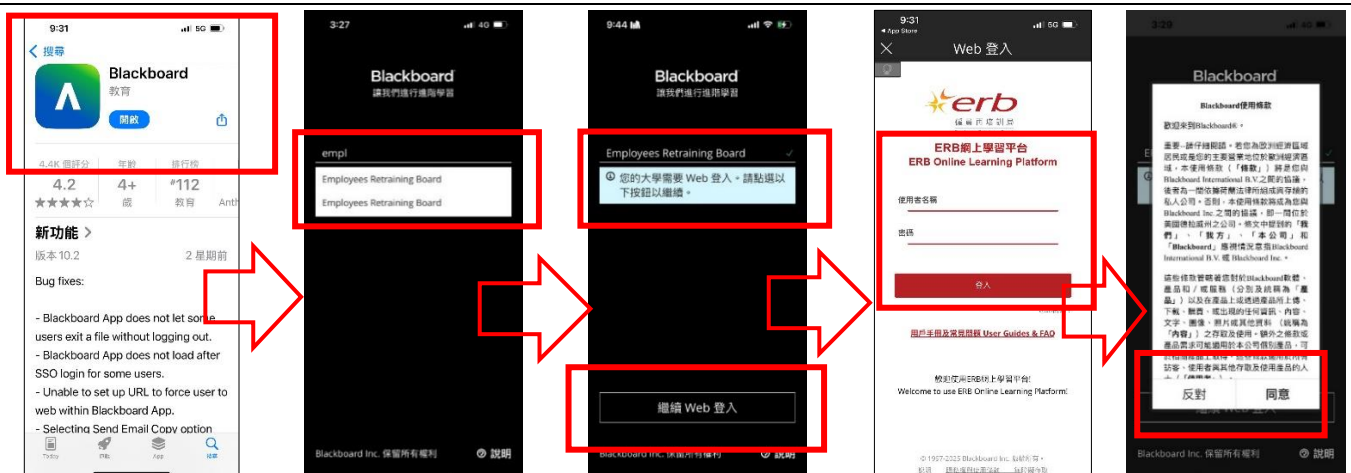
9:31
5G
< 搜尋
Blackboard
教育
開啟
4.4K 個評分
4.2
★★★★☆
年齡
4+
歲
排行榜
#112
教育
Anth
新功能 >
版本 10.2
2 星期前
Bug fixes:

- Blackboard App does not let some users exit a file without logging out.
- Blackboard App does not load after SSO login for some users.
- Unable to set up URL to force user to web within Blackboard App.
- Selecting Send Email Copy option
Today
遊戲
App
搜尋

3:27
4G
Blackboard
讓我們進行進階學習
empl
Employees Retraining Board
Employees Retraining Board
Blackboard Inc. 保留所有權利
說明

9:44
Blackboard
讓我們進行進階學習
Employees Retraining Board
您的大學需要 Web 登入。請點選以下按鈕以繼續。
繼續 Web 登入
Blackboard Inc. 保留所有權利

9:31
App Store
Web 登入
erb
僱員再培訓局
ERB網上學習平台
ERB Online Learning Platform
使用者名稱
密碼
登入
用戶手冊及常見問題 User Guides & FAQ
歡迎使用ERB網上學習平台!
Welcome to use ERB Online Learning Platform!
© 1997-2023 Blackboard Inc. 版權所有。

3:29
Blackboard
Blackboard使用條款
歡迎來到Blackboard®。
重要 - 請仔細閱讀。若您為歐洲經濟區域居民或是您的主要營業地位於歐洲經濟區域,本使用條款(「條款」)將是您與 Blackboard International B.V.之間的協議,後者為一間依據荷蘭法律所組成與存續的私人公司。否則,本使用條款與是您與 Blackboard Inc.之間的協議,即一間位於美國德拉威州之公司。條文中提到的「我們」、「我方」、「本公司」和「Blackboard」應視情況意指Blackboard International B.V. 或 Blackboard Inc.。
這些條款管轄著您對於Blackboard軟體、產品和/或服務(分別及統稱為「產品」)以及在產品上或透過產品所上傳、下載、觀看、或出現的任何資訊、內容、文字、圖像、照片或其他資料(統稱為「內容」)之存取及使用。
反對
同意
Blackboard Inc. 保留所有權利